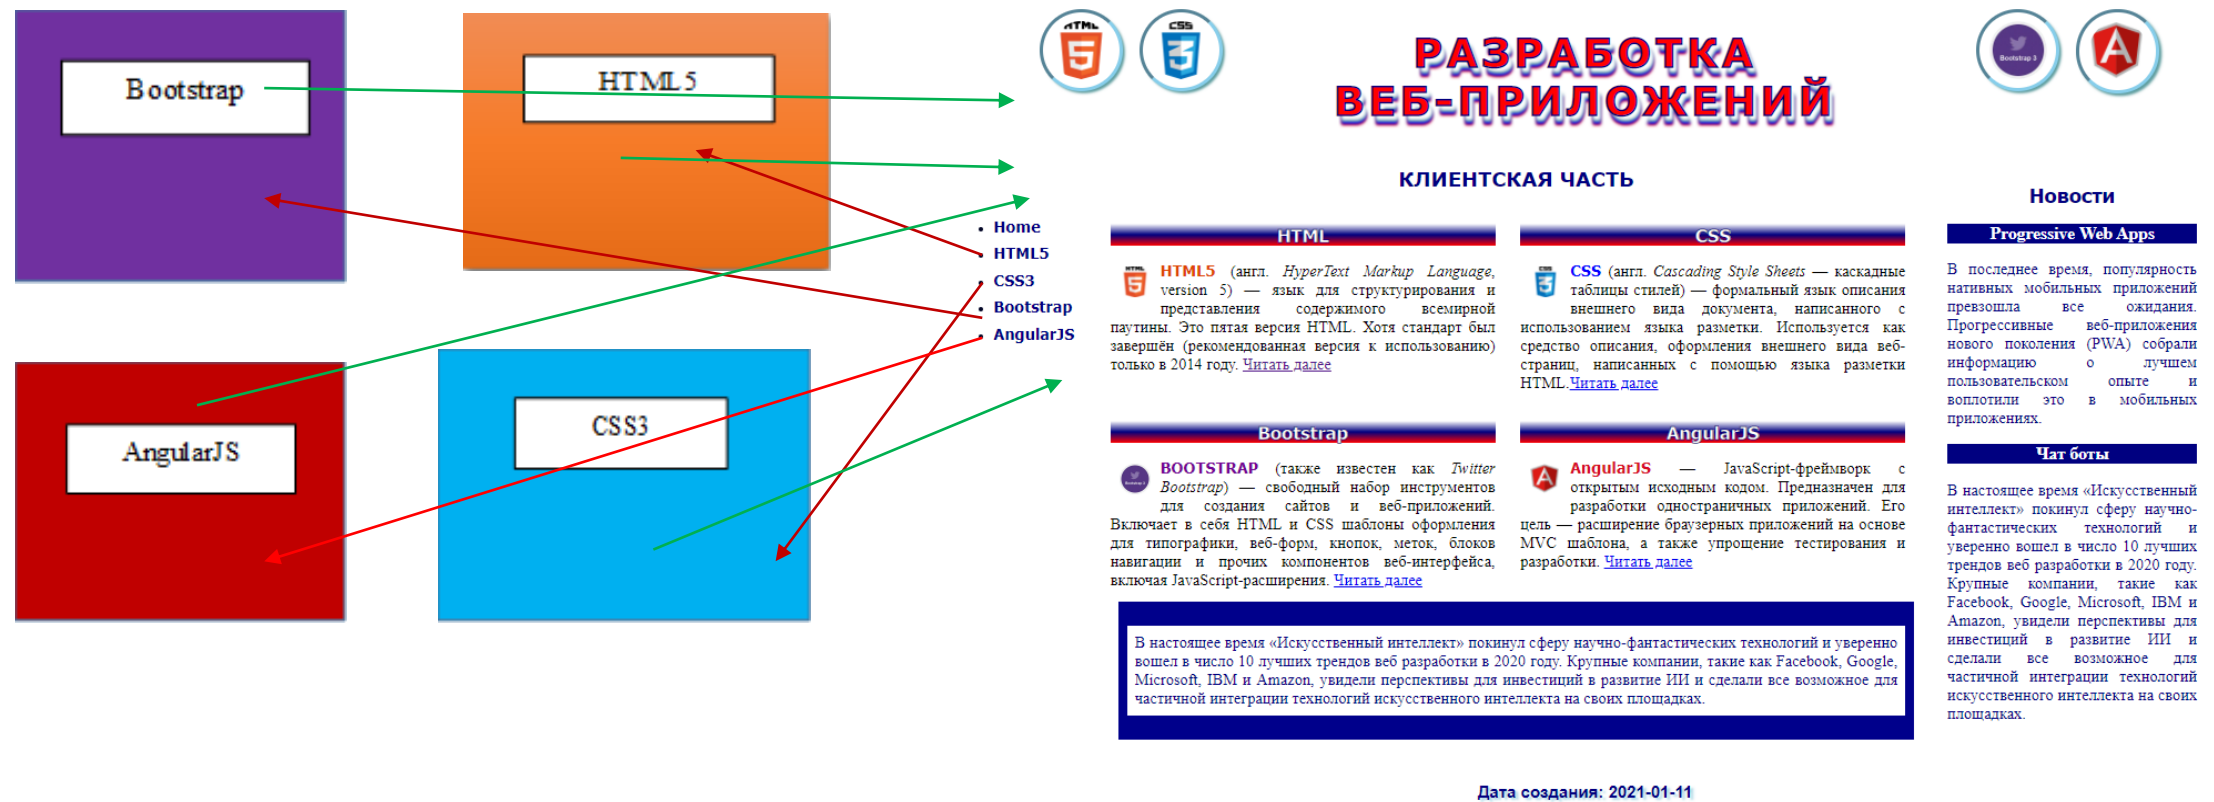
Bootstrap

HTML5

AngularJS

CSS3

HTML CSS

РАЗРАБОТКА ВЕБ-ПРИЛОЖЕНИЙ

Bootstrap 3

КЛИЕНТСКАЯ ЧАСТЬ

- Home
- HTML5
- CSS3
- Bootstrap
- AngularJS

HTML

HTML5 (англ. HyperText Markup Language, version 5) — язык для структурирования и представления содержимого всемирной паутины. Это пятая версия HTML. Хотя стандарт был завершён (рекомендованная версия к использованию) только в 2014 году. Читать далее

CSS

CSS (англ. Cascading Style Sheets — каскадные таблицы стилей) — формальный язык описания внешнего вида документа, написанного с использованием языка разметки. Используется как средство описания, оформления внешнего вида веб-страниц, написанных с помощью языка разметки HTML. Читать далее

Bootstrap

BOOTSTRAP (также известен как Twitter Bootstrap) — свободный набор инструментов для создания сайтов и веб-приложений. Включает в себя HTML и CSS шаблоны оформления для типографики, веб-форм, кнопок, меток, блоков навигации и прочих компонентов веб-интерфейса, включая JavaScript-расширения. Читать далее

AngularJS

AngularJS — JavaScript-фреймворк с открытым исходным кодом. Предназначен для разработки одностраничных приложений. Его цель — расширение браузерных приложений на основе MVC шаблона, а также упрощение тестирования и разработки. Читать далее

В настоящее время «Искусственный интеллект» покинул сферу научно-фантастических технологий и уверенно вошел в число 10 лучших трендов веб разработки в 2020 году. Крупные компании, такие как Facebook, Google, Microsoft, IBM и Amazon, увидели перспективы для инвестиций в развитие ИИ и сделали все возможное для частичной интеграции технологий искусственного интеллекта на своих площадках.

Новости

Progressive Web Apps

В последнее время, популярность нативных мобильных приложений превзошла все ожидания. Прогрессивные веб-приложения нового поколения (PWA) собрали информацию о лучшем пользовательском опыте и воплотили это в мобильных приложениях.

Чат боты

В настоящее время «Искусственный интеллект» покинул сферу научно-фантастических технологий и уверенно вошел в число 10 лучших трендов веб разработки в 2020 году. Крупные компании, такие как Facebook, Google, Microsoft, IBM и Amazon, увидели перспективы для инвестиций в развитие ИИ и сделали все возможное для частичной интеграции технологий искусственного интеллекта на своих площадках.

Дата создания: 2021-01-11